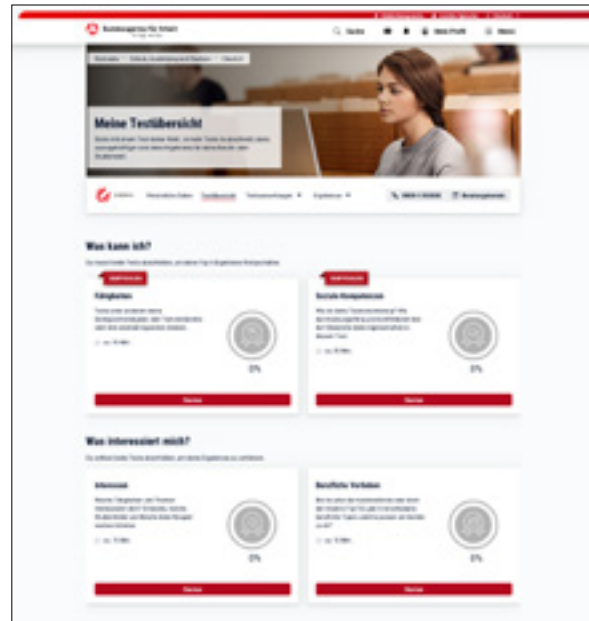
Bundesagentur für Arbeit

Suche

Mein Profil

Menü

Meine Testübersicht

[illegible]

Testübersicht

Was kann ich?

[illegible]

Fähigkeiten

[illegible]

0%

Soziale Kompetenzen

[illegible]

0%

Was interessiert mich?

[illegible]

Interessen

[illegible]

0%

Berufliche Vorlieben

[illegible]

0%